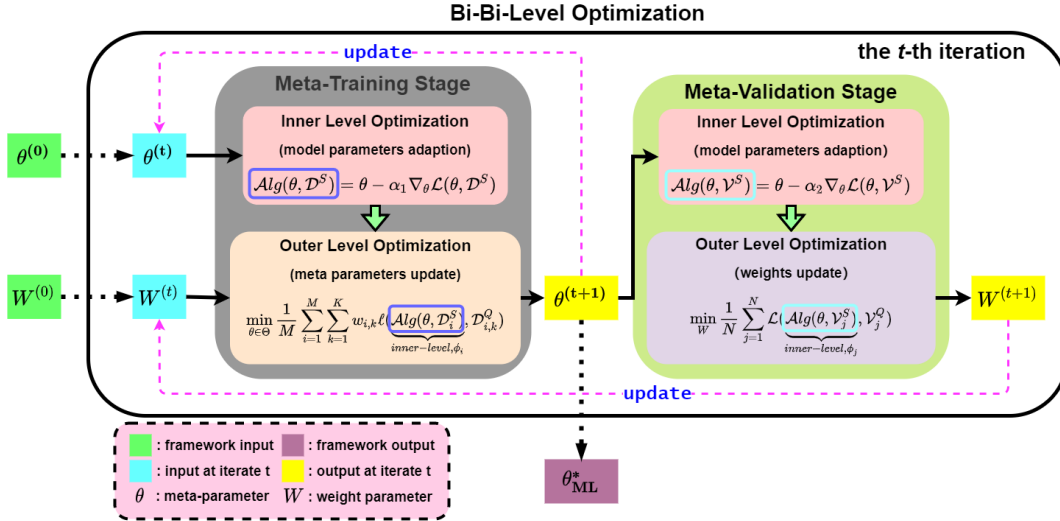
Bi-Bi-Level Optimization

the $t$-th iteration

update

Meta-Training Stage

Inner Level Optimization

(model parameters adaption)

$\mathcal{A}lg(\theta, \mathcal{D}^S) = \theta - \alpha_1 \nabla_\theta \mathcal{L}(\theta, \mathcal{D}^S)$

Outer Level Optimization

(meta parameters update)

$\min_{\theta \in \Theta} \frac{1}{M} \sum_{i=1}^{M} \sum_{k=1}^{K} w_{i,k} \ell(\underbrace{\mathcal{A}lg(\theta, \mathcal{D}_i^S)}_{inner-level, \phi_i}, \mathcal{D}_{i,k}^Q)$

$\theta^{(0)}$

$\theta^{(t)}$

$W^{(0)}$

$W^{(t)}$

$\theta^{(t+1)}$

Meta-Validation Stage

Inner Level Optimization

(model parameters adaption)

$\mathcal{A}lg(\theta, \mathcal{V}^S) = \theta - \alpha_2 \nabla_\theta \mathcal{L}(\theta, \mathcal{V}^S)$

Outer Level Optimization

(weights update)

$\min_{W} \frac{1}{N} \sum_{j=1}^{N} \mathcal{L}(\underbrace{\mathcal{A}lg(\theta, \mathcal{V}_j^S)}_{inner-level, \phi_j}, \mathcal{V}_j^Q)$

$W^{(t+1)}$

update

: framework input
: framework output
: input at iterate t
: output at iterate t
$\theta$ : meta-parameter
$W$ : weight parameter

$\theta^*_{\mathbf{ML}}$